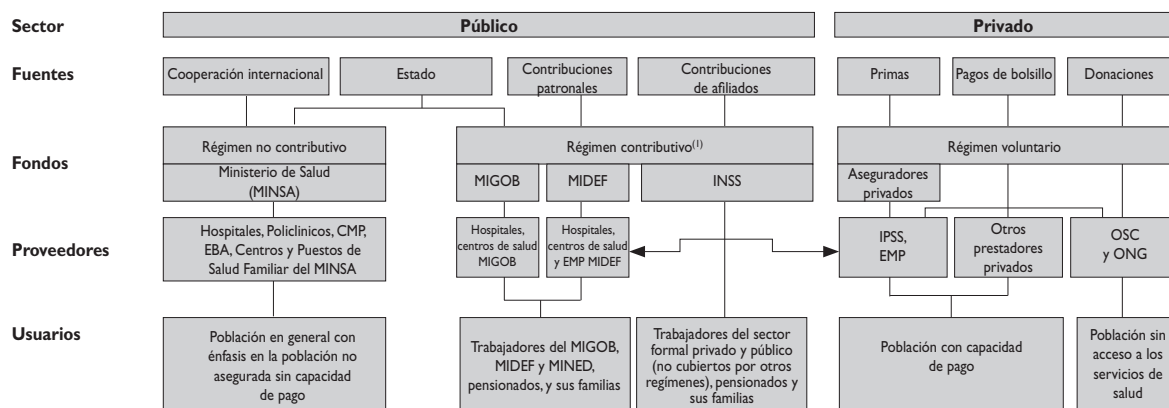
Sector
Público
Privado

Fuentes
Cooperación internacional
Estado
Contribuciones patronales
Contribuciones de afiliados
Primas
Pagos de bolsillo
Donaciones

Fondos
Régimen no contributivo
Ministerio de Salud (MINSA)
Régimen contributivo$^{(1)}$
MIGOB
MIDEF
INSS
Régimen voluntario
Aseguradores privados

Proveedores
Hospitales, Policlinicos, CMP, EBA, Centros y Puestos de Salud Familiar del MINSA
Hospitales, centros de salud MIGOB
Hospitales, centros de salud y EMP MIDEF
IPSS, EMP
Otros prestadores privados
OSC y ONG

Usuarios
Población en general con énfasis en la población no asegurada sin capacidad de pago
Trabajadores del MIGOB, MIDEF y MINED, pensionados, y sus familias
Trabajadores del sector formal privado y público (no cubiertos por otros regímenes), pensionados y sus familias
Población con capacidad de pago
Población sin acceso a los servicios de salud